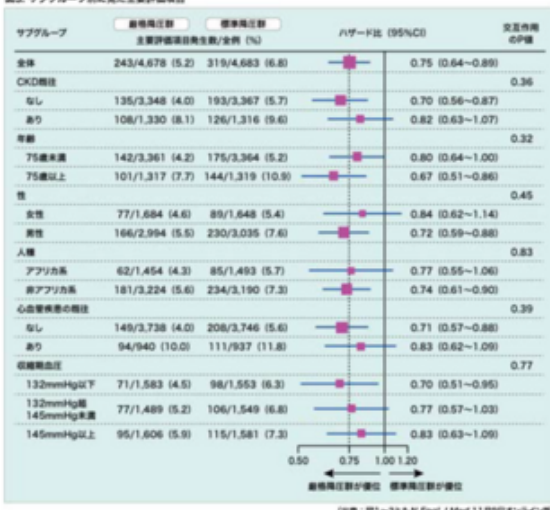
図2. サブグループ別の主要評価項目

| サブグループ | 厳格降圧群 主要評価項目発生数/全例 (%) | 標準降圧群 主要評価項目発生数/全例 (%) | ハザード比 (95%CI) | 交互作用のP値 |
|---|---|---|---|---|
| 全体 | 243/4,678 (5.2) | 319/4,683 (6.8) | 0.75 (0.64~0.89) | |
| CKD既往 | | | | 0.36 |
| なし | 135/3,348 (4.0) | 193/3,367 (5.7) | 0.70 (0.56~0.87) | |
| あり | 108/1,330 (8.1) | 126/1,316 (9.6) | 0.82 (0.63~1.07) | |
| 年齢 | | | | 0.32 |
| 75歳未満 | 142/3,361 (4.2) | 175/3,364 (5.2) | 0.80 (0.64~1.00) | |
| 75歳以上 | 101/1,317 (7.7) | 144/1,319 (10.9) | 0.67 (0.51~0.86) | |
| 性 | | | | 0.45 |
| 女性 | 77/1,684 (4.6) | 89/1,648 (5.4) | 0.84 (0.62~1.14) | |
| 男性 | 166/2,994 (5.5) | 230/3,035 (7.6) | 0.72 (0.59~0.88) | |
| 人種 | | | | 0.83 |
| アフリカ系 | 62/1,454 (4.3) | 85/1,493 (5.7) | 0.77 (0.55~1.06) | |
| 非アフリカ系 | 181/3,224 (5.6) | 234/3,190 (7.3) | 0.74 (0.61~0.90) | |
| 心血管疾患の既往 | | | | 0.39 |
| なし | 149/3,738 (4.0) | 208/3,746 (5.6) | 0.71 (0.57~0.88) | |
| あり | 94/940 (10.0) | 111/937 (11.8) | 0.83 (0.62~1.09) | |
| 収縮期血圧 | | | | 0.77 |
| 132mmHg以下 | 71/1,583 (4.5) | 98/1,553 (6.3) | 0.70 (0.51~0.95) | |
| 132mmHg超 145mmHg未満 | 77/1,489 (5.2) | 106/1,549 (6.8) | 0.77 (0.57~1.03) | |
| 145mmHg以上 | 95/1,606 (5.9) | 115/1,581 (7.3) | 0.83 (0.63~1.09) | |

0.50 0.75 1.00 1.20

厳格降圧群が優位 標準降圧群が優位

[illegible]